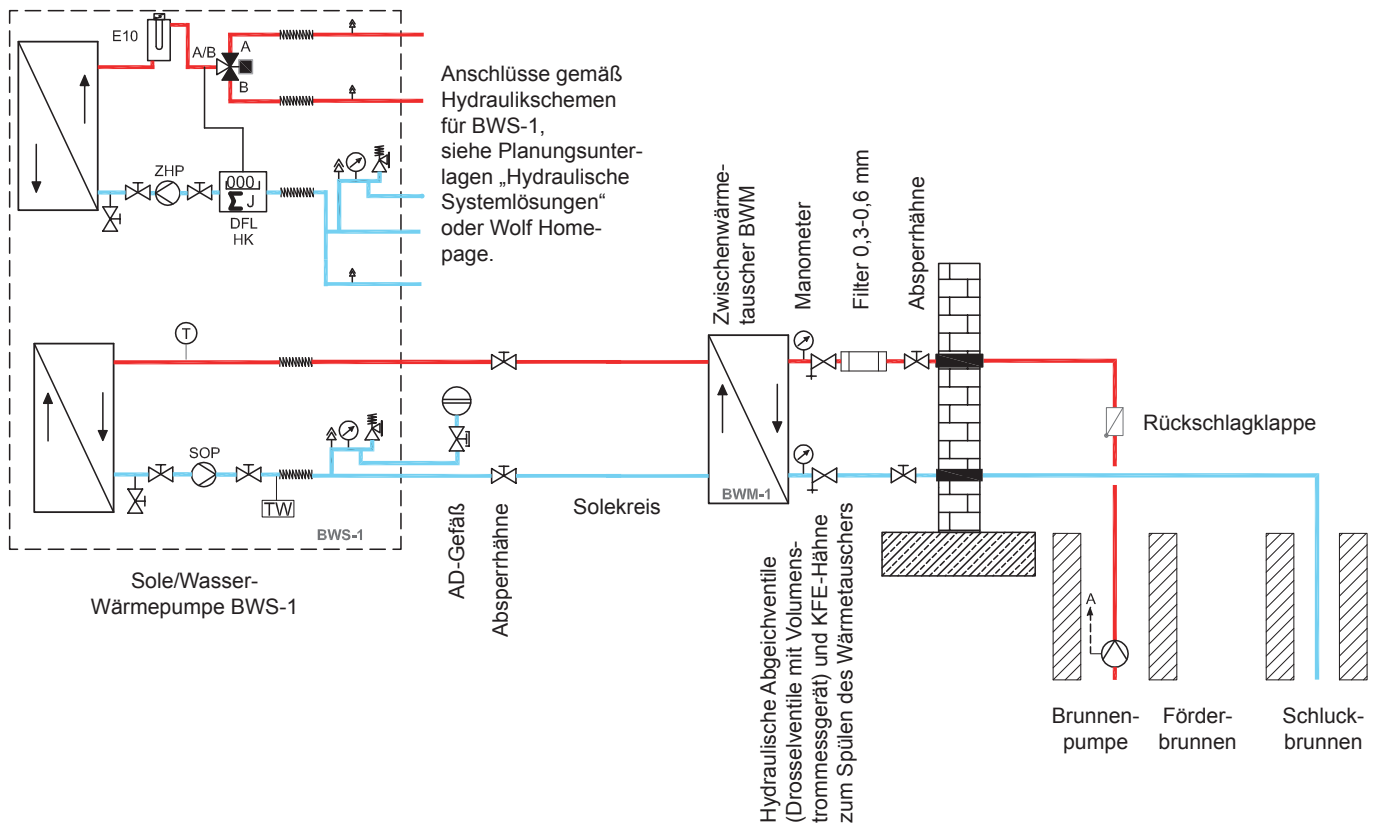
E10

A/B

A

B

Anschlüsse gemäß Hydraulikschemen für BWS-1, siehe Planungsunterlagen „Hydraulische Systemlösungen“ oder Wolf Homepage.

ZHP

000
Σ J

DFL
HK

T

SOP

TW

BWS-1

Sole/Wasser-Wärmepumpe BWS-1

AD-Gefäß

Absperrhähne

Solekreis

Zwischenwärmetauscher BWM

BWM-1

Manometer

Filter 0,3-0,6 mm

Absperrhähne

Hydraulische Abgeichventile (Drosselventile mit Volumenstrommessgerät) und KFE-Hähne zum Spülen des Wärmetauschers

Rückschlagklappe

A

Brunnenpumpe

Förderbrunnen

Schluckbrunnen